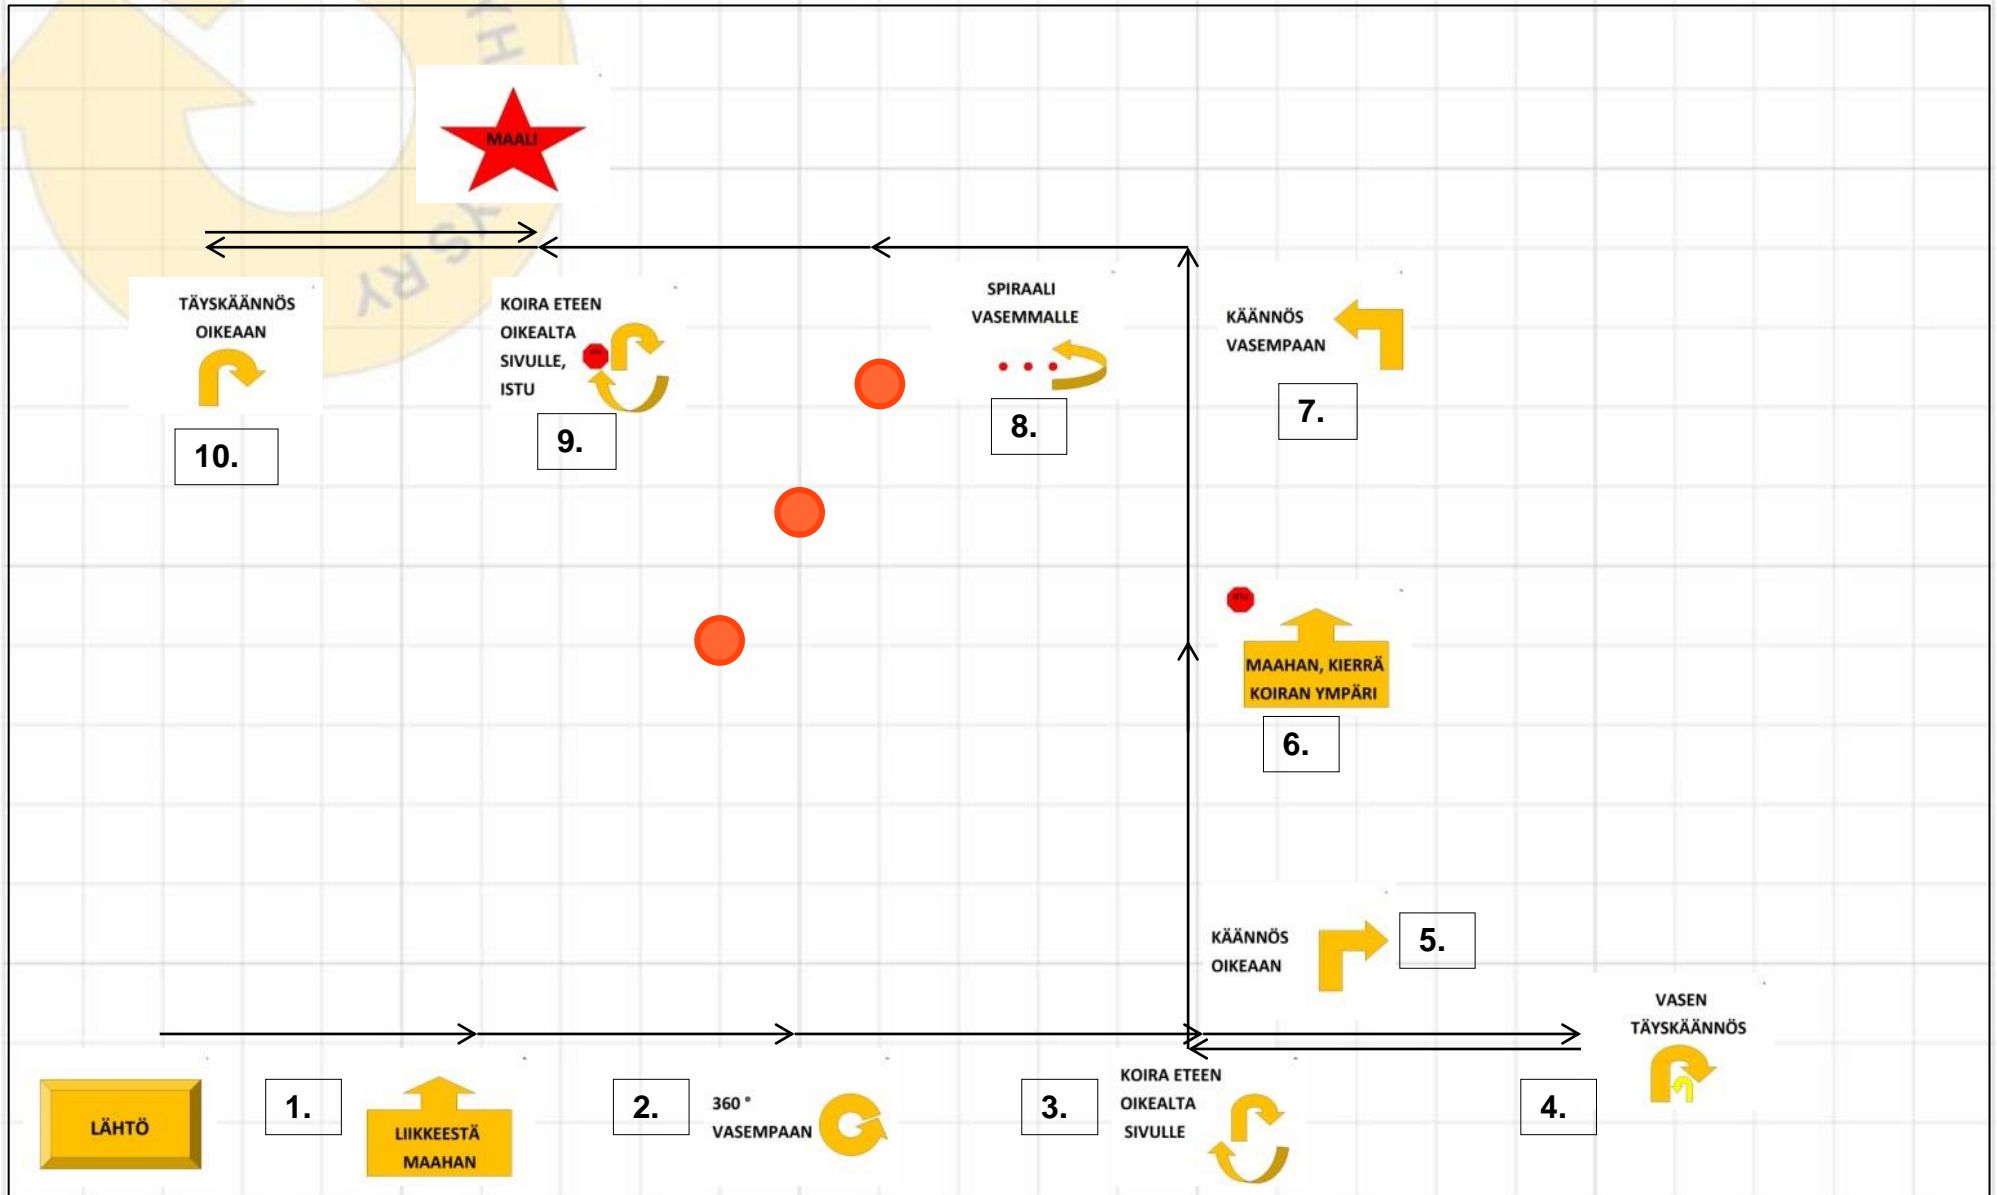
MAALI

TÄYSKÄÄNNÖS OIKEAAN

10.

KOIRA ETEEN OIKEALTA SIVULLE, ISTU

9.

SPIRAALI VASEMMALLE

8.

KÄÄNNÖS VASEMPAAN

7.

MAAHAN, KIERRÄ KOIRAN YMPÄRI

6.

KÄÄNNÖS OIKEAAN

5.

VASEN TÄYSKÄÄNNÖS

LÄHTÖ

1.

LIIKKEESTÄ MAAHAN

2.

360 ° VASEMPAAN

3.

KOIRA ETEEN OIKEALTA SIVULLE

4.